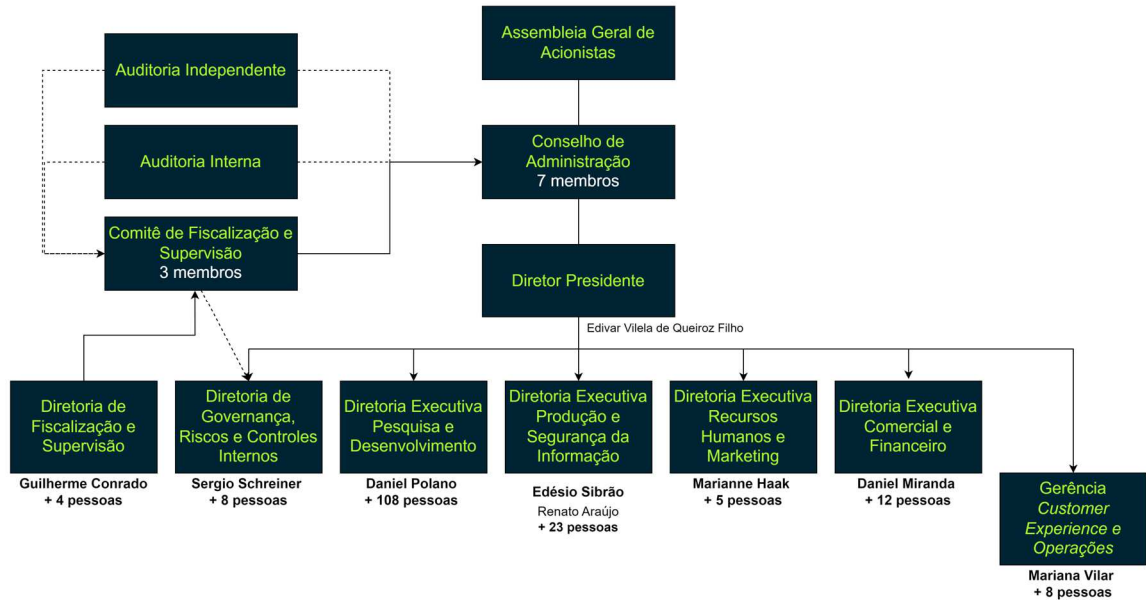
Assembleia Geral de Acionistas

Auditoria Independente

Auditoria Interna

Conselho de Administração
7 membros

Comitê de Fiscalização e Supervisão
3 membros

Diretor Presidente

Edivar Vilela de Queiroz Filho

Diretoria de Fiscalização e Supervisão
Guilherme Conrado
+ 4 pessoas

Diretoria de Governança, Riscos e Controles Internos
Sergio Schreiner
+ 8 pessoas

Diretoria Executiva Pesquisa e Desenvolvimento
Daniel Polano
+ 108 pessoas

Diretoria Executiva Produção e Segurança da Informação
Edésio Sibrão
Renato Araújo
+ 23 pessoas

Diretoria Executiva Recursos Humanos e Marketing
Marianne Haak
+ 5 pessoas

Diretoria Executiva Comercial e Financeiro
Daniel Miranda
+ 12 pessoas

Gerência *Customer Experience e Operações*
Mariana Vilar
+ 8 pessoas